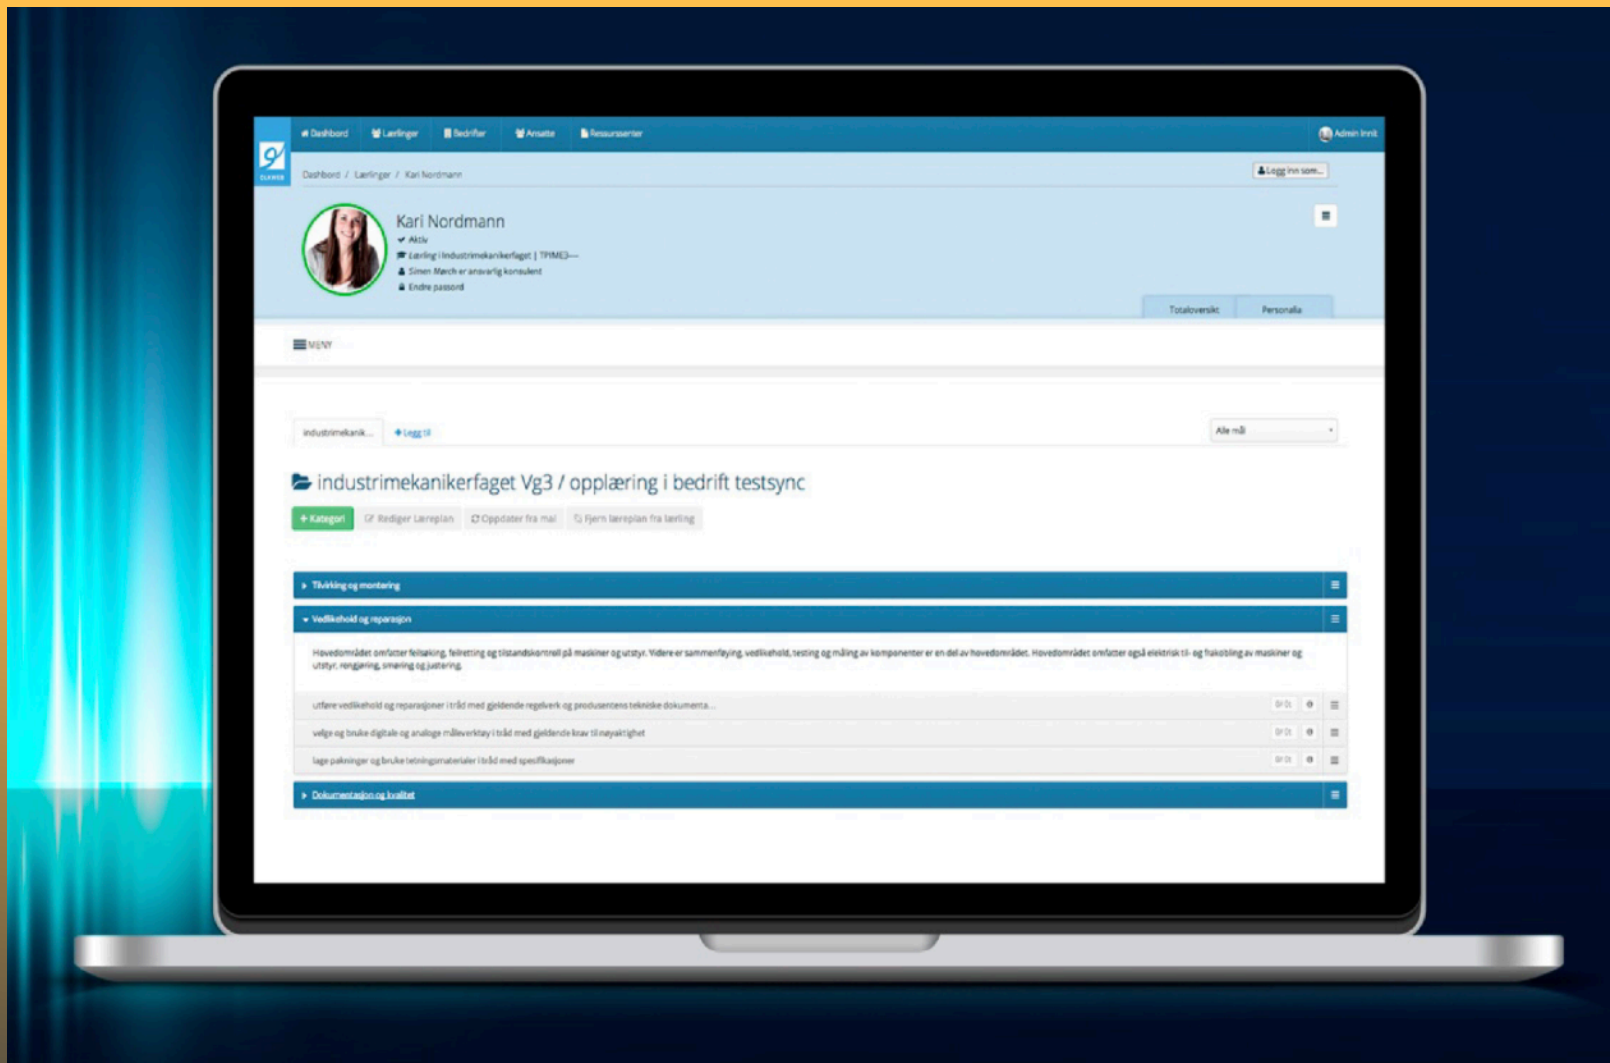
Dashbord Lærlinger Bedrifter Ansatte Ressurssenter Admin Innit

Dashbord / Lærlinger / Kari Nordmann

Logg inn som...

Kari Nordmann
Aktiv
Lærling i Industrimekanikerfaget | TPIMEI—
Simen Mørch er ansvarlig konsulent
Endre passord

Totaloversikt Personalia

MENY

industrimekanik... + Legg til

Alle mål

industrimekanikerfaget Vg3 / opplæring i bedrift testsync

+ Kategori Rediger Læreplan Oppdater fra mal Fjern læreplan fra lærling

Tilvirking og montering

Vedlikehold og reparasjon

Hovedområdet omfatter feilsøking, feilretting og tilstandskontroll på maskiner og utstyr. Videre er sammenføying, vedlikehold, testing og måling av komponenter er en del av hovedområdet. Hovedområdet omfatter også elektrisk til- og frakobling av maskiner og utstyr, rengjøring, smøring og justering.

utføre vedlikehold og reparasjoner i tråd med gjeldende regelverk og produsentens tekniske dokumenta...

velge og bruke digitale og analoge måleverktøy i tråd med gjeldende krav til nøyaktighet

lage pakninger og bruke tetningsmaterialer i tråd med spesifikasjoner

Dokumentasjon og kvalitet